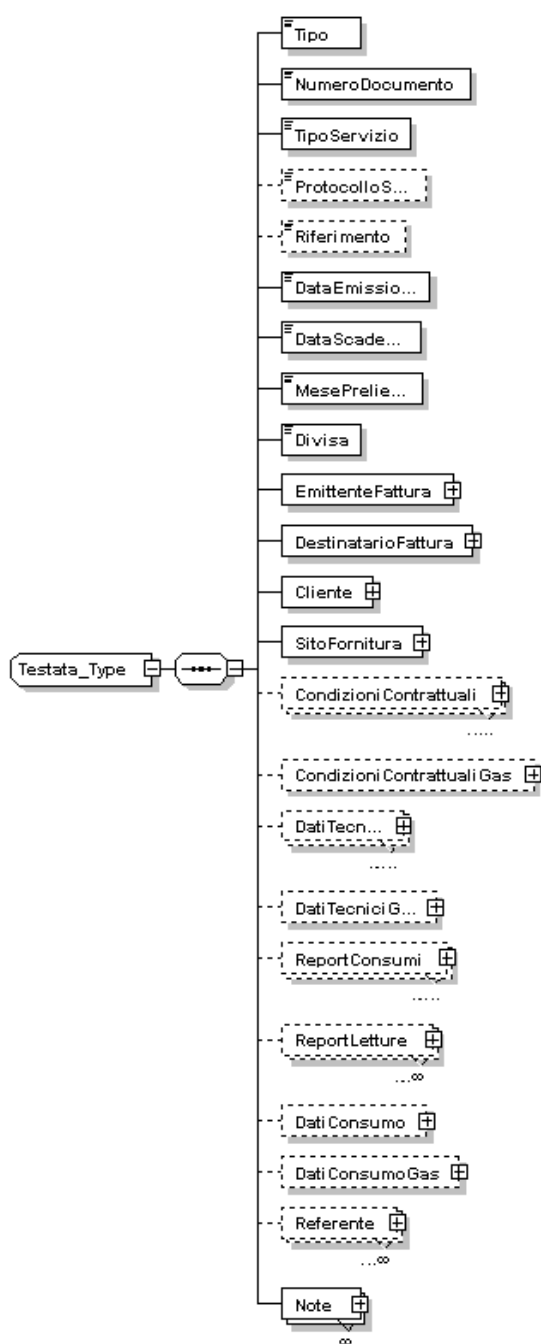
Testata_Type

Tipo

NumeroDocumento

TipoServizio

ProtocolloS...

Riferimento

DataEmissio...

DataScade...

MesePrelie...

Divisa

EmittenteFattura

DestinatarioFattura

Cliente

SitoFornitura

CondizioniContrattuali
.....

CondizioniContrattualiGas

DatiTecn...
.....

DatiTecniciG...

ReportConsumi
.....

ReportLetture
...∞

DatiConsumo

DatiConsumoGas

Referente
...∞

Note
∞